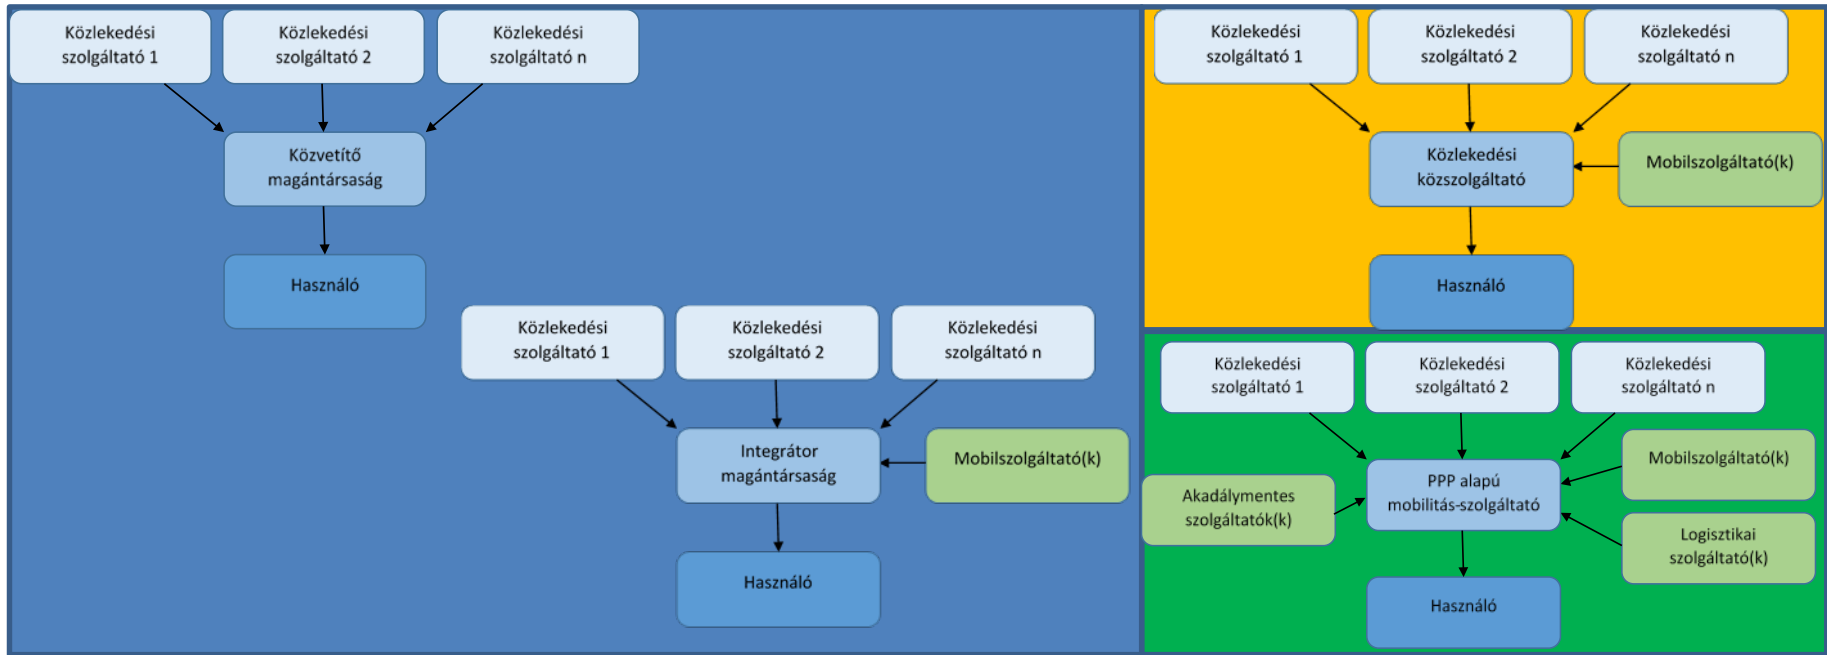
Közlekedési szolgáltató 1
Közlekedési szolgáltató 2
Közlekedési szolgáltató n
Közvetítő magántársaság
Használó

Közlekedési szolgáltató 1
Közlekedési szolgáltató 2
Közlekedési szolgáltató n
Integrátor magántársaság
Mobilszolgáltató(k)
Használó

Közlekedési szolgáltató 1
Közlekedési szolgáltató 2
Közlekedési szolgáltató n
Közlekedési közszolgáltató
Mobilszolgáltató(k)
Használó

Közlekedési szolgáltató 1
Közlekedési szolgáltató 2
Közlekedési szolgáltató n
Akadálymentes szolgáltatók(k)
PPP alapú mobilitás-szolgáltató
Mobilszolgáltató(k)
Logisztikai szolgáltató(k)
Használó